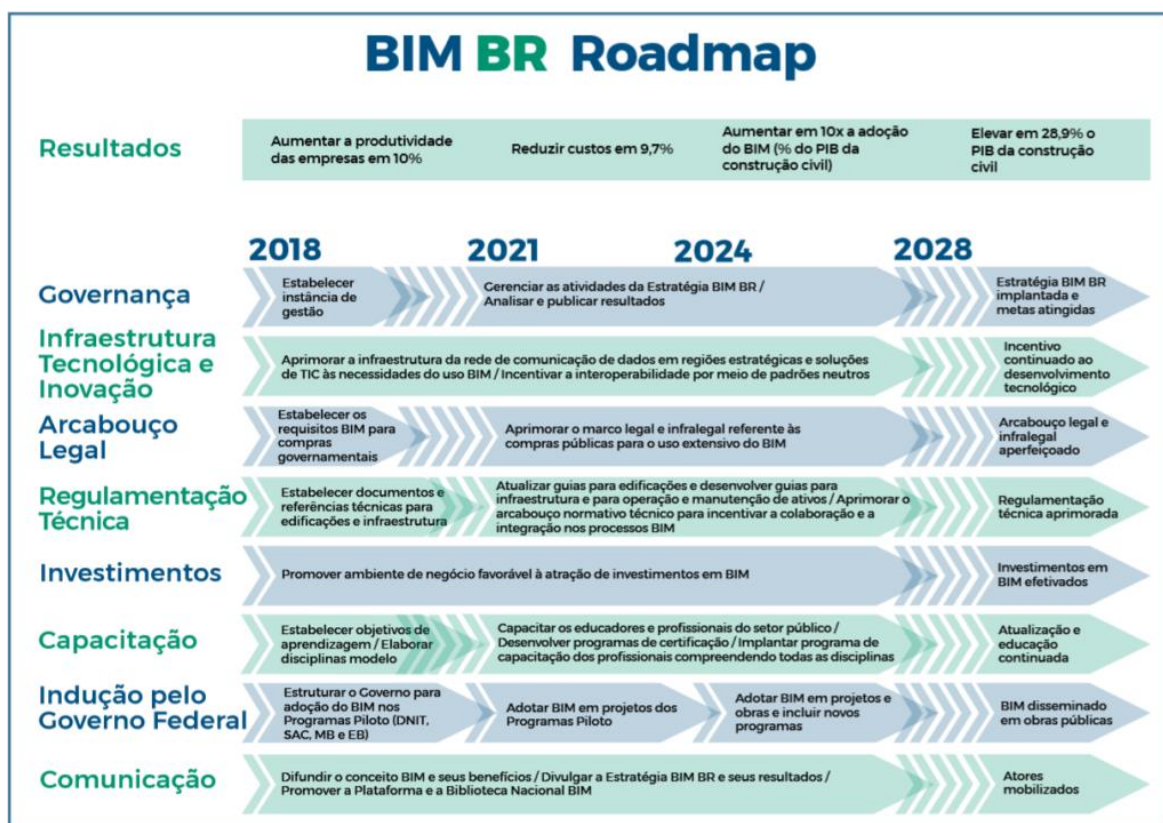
BIM BR Roadmap

Resultados

Aumentar a produtividade das empresas em 10%

Reduzir custos em 9,7%

Aumentar em 10x a adoção do BIM (% do PIB da construção civil)

Elevar em 28,9% o PIB da construção civil

2018

2021

2024

2028

Governança

Estabelecer instância de gestão

Gerenciar as atividades da Estratégia BIM BR / Analisar e publicar resultados

Estratégia BIM BR implantada e metas atingidas

Infraestrutura Tecnológica e Inovação

Aprimorar a infraestrutura da rede de comunicação de dados em regiões estratégicas e soluções de TIC às necessidades do uso BIM / Incentivar a interoperabilidade por meio de padrões neutros

Incentivo continuado ao desenvolvimento tecnológico

Arcabouço Legal

Estabelecer os requisitos BIM para compras governamentais

Aprimorar o marco legal e infralegal referente às compras públicas para o uso extensivo do BIM

Arcabouço legal e infralegal aperfeiçoado

Regulamentação Técnica

Estabelecer documentos e referências técnicas para edificações e infraestrutura

Atualizar guias para edificações e desenvolver guias para infraestrutura e para operação e manutenção de ativos / Aprimorar o arcabouço normativo técnico para incentivar a colaboração e a integração nos processos BIM

Regulamentação técnica aprimorada

Investimentos

Promover ambiente de negócio favorável à atração de investimentos em BIM

Investimentos em BIM efetivados

Capacitação

Estabelecer objetivos de aprendizagem / Elaborar disciplinas modelo

Capacitar os educadores e profissionais do setor público / Desenvolver programas de certificação / Implantar programa de capacitação dos profissionais compreendendo todas as disciplinas

Atualização e educação continuada

Indução pelo Governo Federal

Estruturar o Governo para adoção do BIM nos Programas Piloto (DNIT, SAC, MB e EB)

Adotar BIM em projetos dos Programas Piloto

Adotar BIM em projetos e obras e incluir novos programas

BIM disseminado em obras públicas

Comunicação

Difundir o conceito BIM e seus benefícios / Divulgar a Estratégia BIM BR e seus resultados / Promover a Plataforma e a Biblioteca Nacional BIM

Atores mobilizados